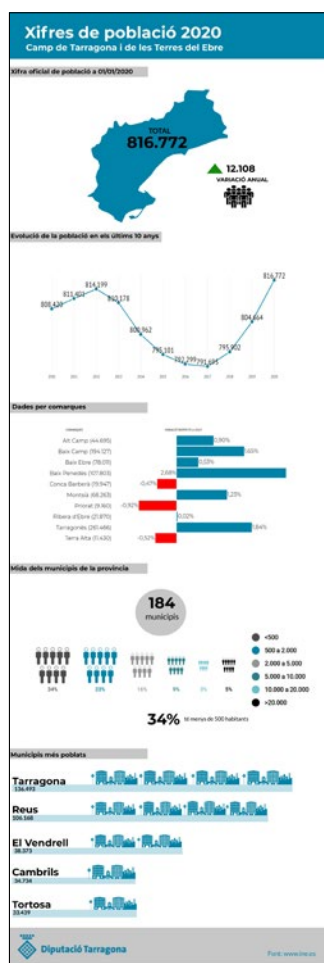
Xifres de població 2020
Camp de Tarragona i de les Terres de l'Ebre

Xifra oficial de població a 01/01/2020

TOTAL
816.772

12.108
VARIACIÓ ANUAL

Evolució de la població en els últims 10 anys

808,420 811,401 814,199 810,178 800,962 795,101 792,299 791,693 795,902 804,664 816,772

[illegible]

Dades per comarques

Alt Camp (44.895) 0,90%
Baix Camp (194.127) 1,65%
Baix Ebre (78.011) 0,51%
Baix Penedès (107.803) 2,68%
Conca de Barberà (19.947) -0,47%
Montsià (68.263) 1,23%
Priorat (9.560) -0,92%
Ribera d'Ebre (21.870) 0,02%
Tarragonès (261.486) 1,84%
Terra Alta (11.630) -0,52%

Mida dels municipis de la província

184
municipis

34% 23% 18% 9% 3% 5%

<500
500 a 2.000
2.000 a 5.000
5.000 a 10.000
10.000 a 20.000
>20.000

34% té menys de 500 habitants

Municipis més poblats

Tarragona
136.493

Reus
106.168

El Vendrell
38.373

Cambrils
34.734

Tortosa
33.439

Diputació Tarragona

Font: www.ine.es